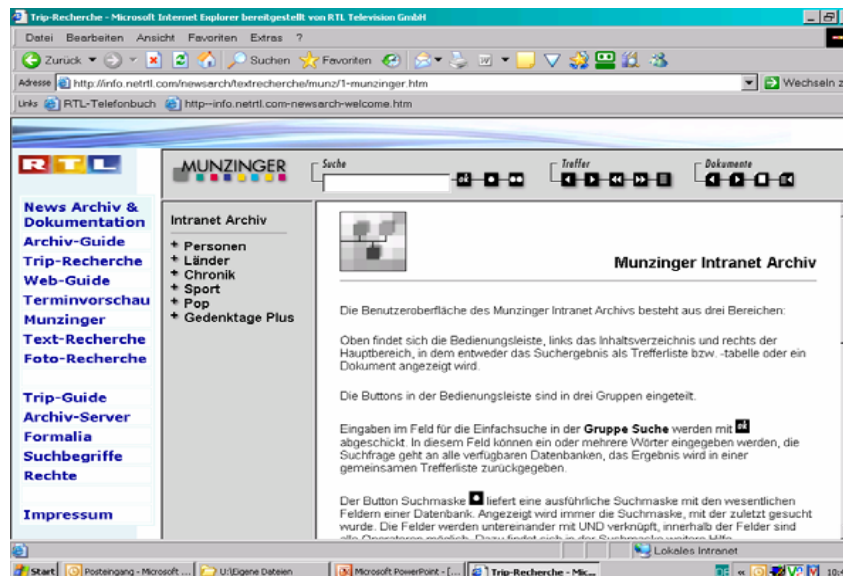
Trip-Recherche - Microsoft Internet Explorer bereitgestellt von RTL Television GmbH

Datei Bearbeiten Ansicht Favoriten Extras ?

Zurück Suchen Favoriten

Adresse http://info.netrtl.com/newsarch/textrecherche/munz/1-munzinger.htm

Wechseln z

Links RTL-Telefonbuch http--info.netrtl.com-newsarch-welcome.htm

RTL

MUNZINGER

Suche

Treffer

Dokumente

News Archiv & Dokumentation
Archiv-Guide
Trip-Recherche
Web-Guide
Terminvorschau
Munzinger
Text-Recherche
Foto-Recherche

Trip-Guide
Archiv-Server
Formalia
Suchbegriffe
Rechte

Impressum

Intranet Archiv
+ Personen
+ Länder
+ Chronik
+ Sport
+ Pop
+ Gedenktage Plus

Munzinger Intranet Archiv

Die Benutzeroberfläche des Munzinger Intranet Archivs besteht aus drei Bereichen:

Oben findet sich die Bedienungsleiste, links das Inhaltsverzeichnis und rechts der Hauptbereich, in dem entweder das Suchergebnis als Trefferliste bzw. -tabelle oder ein Dokument angezeigt wird.

Die Buttons in der Bedienungsleiste sind in drei Gruppen eingeteilt.

Eingaben im Feld für die Einfachsuche in der Gruppe Suche werden mit abgeschickt. In diesem Feld können ein oder mehrere Wörter eingegeben werden, die Suchfrage geht an alle verfügbaren Datenbanken, das Ergebnis wird in einer gemeinsamen Trefferliste zurückgegeben.

Der Button Suchmaske liefert eine ausführliche Suchmaske mit den wesentlichen Feldern einer Datenbank. Angezeigt wird immer die Suchmaske, mit der zuletzt gesucht wurde. Die Felder werden untereinander mit UND verknüpft, innerhalb der Felder sind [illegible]

Lokales Intranet

Start Posteingang - Microsoft ... U:\Eigene Dateien Microsoft PowerPoint - [... Trip-Recherche - Mic... 10:4